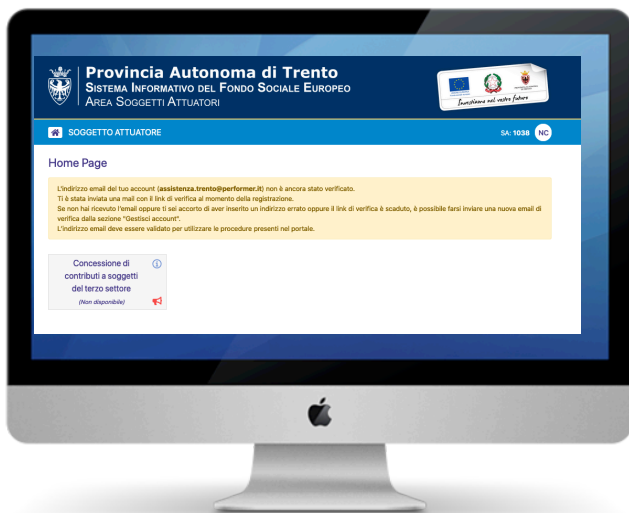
Provincia Autonoma di Trento
Sistema Informativo del Fondo Sociale Europeo
Area Soggetti Attuatori

Investiamo nel vostro futuro

SOGGETTO ATTUATORE

SA: 1038 NC

Home Page

L'indirizzo email del tuo account (assistenza.trento@performer.it) non è ancora stato verificato.
Ti è stata inviata una mail con il link di verifica al momento della registrazione.
Se non hai ricevuto l'email oppure ti sei accorto di aver inserito un indirizzo errato oppure il link di verifica è scaduto, è possibile farsi inviare una nuova email di verifica dalla sezione "Gestisci account".
L'indirizzo email deve essere validato per utilizzare le procedure presenti nel portale.

Concessione di contributi a soggetti del terzo settore
(Non disponibile)